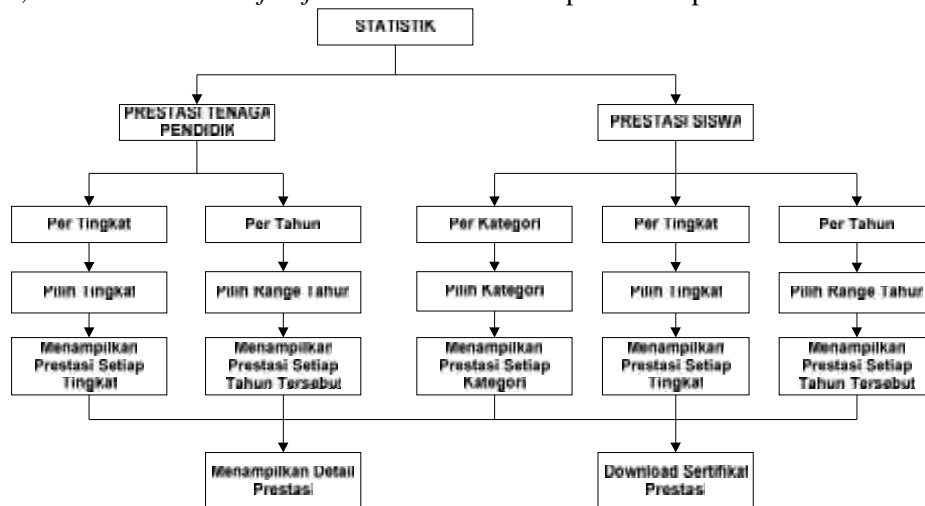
STATISTIK

PRESTASI TENAGA PENDIDIK

PRESTASI SISWA

Per Tingkat

Per Tahun

Per Kategori

Per Tingkat

Per Tahun

Pilih Tingkat

Pilih Range Tahun

Pilih Kategori

Pilih Tingkat

Pilih Range Tahun

Menampilkan Prestasi Setiap Tingkat

Menampilkan Prestasi Setiap Tahun Tersebut

Menampilkan Prestasi Setiap Kategori

Menampilkan Prestasi Setiap Tingkat

Menampilkan Prestasi Setiap Tahun Tersebut

Menampilkan Detail Prestasi

Download Sertifikat Prestasi